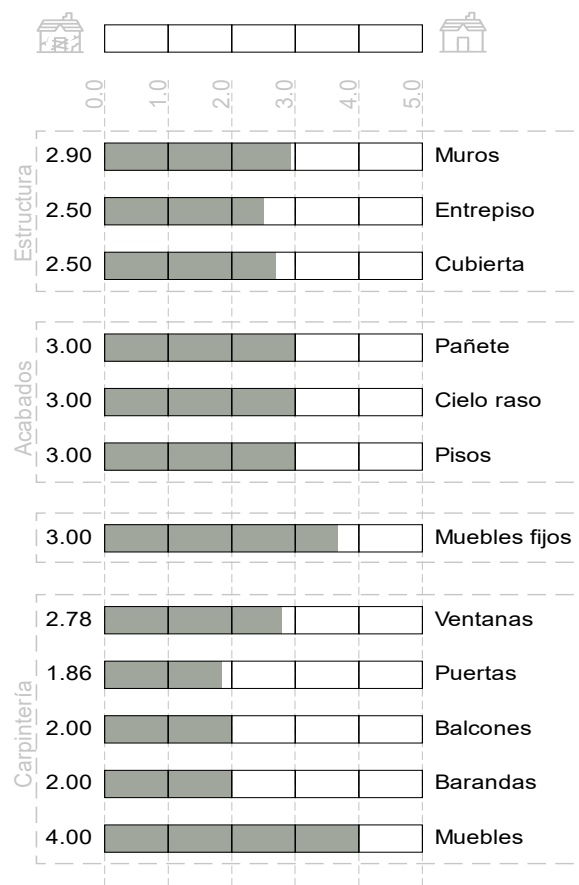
0.0 1.0 2.0 3.0 4.0 5.0

Estructura
2.90 Muros
2.50 Entrepiso
2.50 Cubierta

Acabados
3.00 Pañete
3.00 Cielo raso
3.00 Pisos

3.00 Muebles fijos

Carpintería
2.78 Ventanas
1.86 Puertas
2.00 Balcones
2.00 Barandas
4.00 Muebles